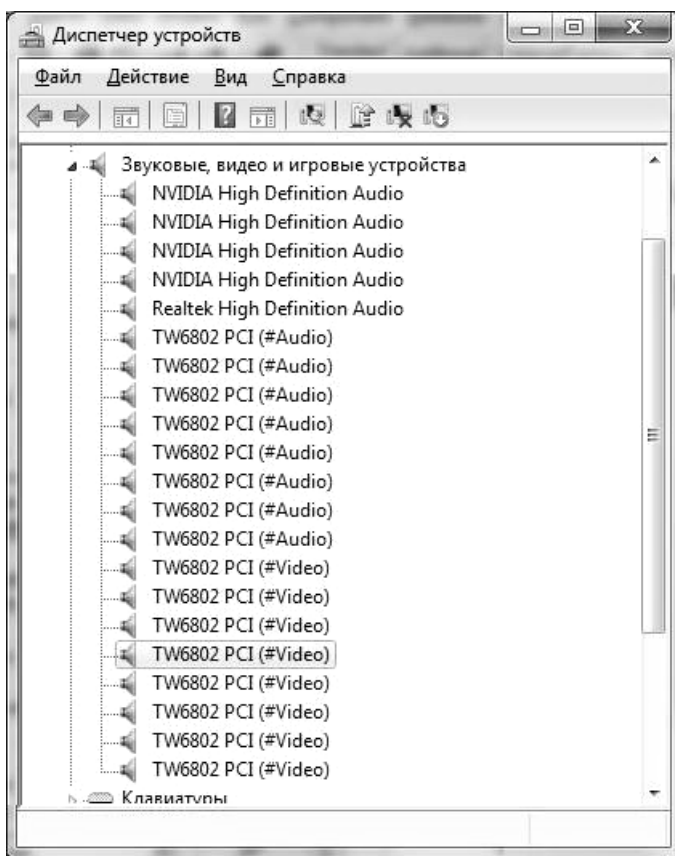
Диспетчер устройств

Файл Действие Вид Справка

Звуковые, видео и игровые устройства
NVIDIA High Definition Audio
NVIDIA High Definition Audio
NVIDIA High Definition Audio
NVIDIA High Definition Audio
Realtek High Definition Audio
TW6802 PCI (#Audio)
TW6802 PCI (#Audio)
TW6802 PCI (#Audio)
TW6802 PCI (#Audio)
TW6802 PCI (#Audio)
TW6802 PCI (#Audio)
TW6802 PCI (#Audio)
TW6802 PCI (#Audio)
TW6802 PCI (#Video)
TW6802 PCI (#Video)
TW6802 PCI (#Video)
TW6802 PCI (#Video)
TW6802 PCI (#Video)
TW6802 PCI (#Video)
TW6802 PCI (#Video)
TW6802 PCI (#Video)
Клавиатуры